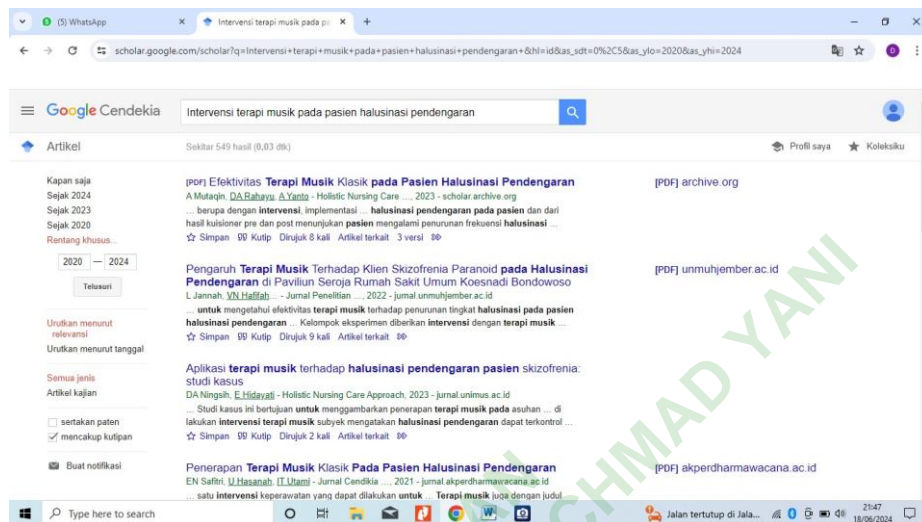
(5) WhatsApp
Intervensi terapi musik pada pa
+
scholar.google.com/scholar?q=Intervensi+terapi+musik+pada+pasien+halusinasi+pendengaran+&hl=id&as_sdt=0%2C5&as_ylo=2020&as_yhi=2024

Google Cendekia
Intervensi terapi musik pada pasien halusinasi pendengaran

Artikel
Sekitar 549 hasil (0,03 dtk)
Profil saya
Koleksiku

Kapan saja
Sejak 2024
Sejak 2023
Sejak 2020
Rentang khusus...
2020 — 2024
Telusuri

Urutkan menurut relevansi
Urutkan menurut tanggal

Semua jenis
Artikel kajian

sertakan paten
mencakup kutipan

Buat notifikasi

[PDF] Efektivitas Terapi Musik Klasik pada Pasien Halusinasi Pendengaran
A Mutaqin, DA Rahayu, A Yanto - Holistic Nursing Care ..., 2023 - scholar.archive.org
... berupa dengan intervensi, implementasi ... halusinasi pendengaran pada pasien dan dari hasil kuisioner pre dan post menunjukan pasien mengalami penurunan frekuensi halusinasi ...
Simpan Kutip Dirujuk 8 kali Artikel terkait 3 versi
[PDF] archive.org

Pengaruh Terapi Musik Terhadap Klien Skizofrenia Paranoid pada Halusinasi Pendengaran di Paviliun Seroja Rumah Sakit Umum Koesnadi Bondowoso
L Jannah, VN Hafifah... - Jurnal Penelitian ..., 2022 - jurnal.unmuhjember.ac.id
... untuk mengetahui efektivitas terapi musik terhadap penurunan tingkat halusinasi pada pasien halusinasi pendengaran ... Kelompok eksperimen diberikan intervensi dengan terapi musik ...
Simpan Kutip Dirujuk 9 kali Artikel terkait
[PDF] unmuhjember.ac.id

Aplikasi terapi musik terhadap halusinasi pendengaran pasien skizofrenia: studi kasus
DA Ningsih, E Hidayati - Holistic Nursing Care Approach, 2023 - jurnal.unimus.ac.id
... Studi kasus ini bertujuan untuk menggambarkan penerapan terapi musik pada asuhan ... di lakukan intervensi terapi musik subyek mengatakan halusinasi pendengaran dapat terkontrol ...
Simpan Kutip Dirujuk 2 kali Artikel terkait

Penerapan Terapi Musik Klasik Pada Pasien Halusinasi Pendengaran
EN Safitri, U Hasanah, IT Utami - Jurnal Cendikia ..., 2021 - jurnal.akperdharmawacana.ac.id
... satu intervensi keperawatan yang dapat dilakukan untuk ... Terapi musik juga dengan judul
[PDF] akperdharmawacana.ac.id

Type here to search
Jalan tertutup di Jala...
21:47
18/06/2024

ACHMAD YANI